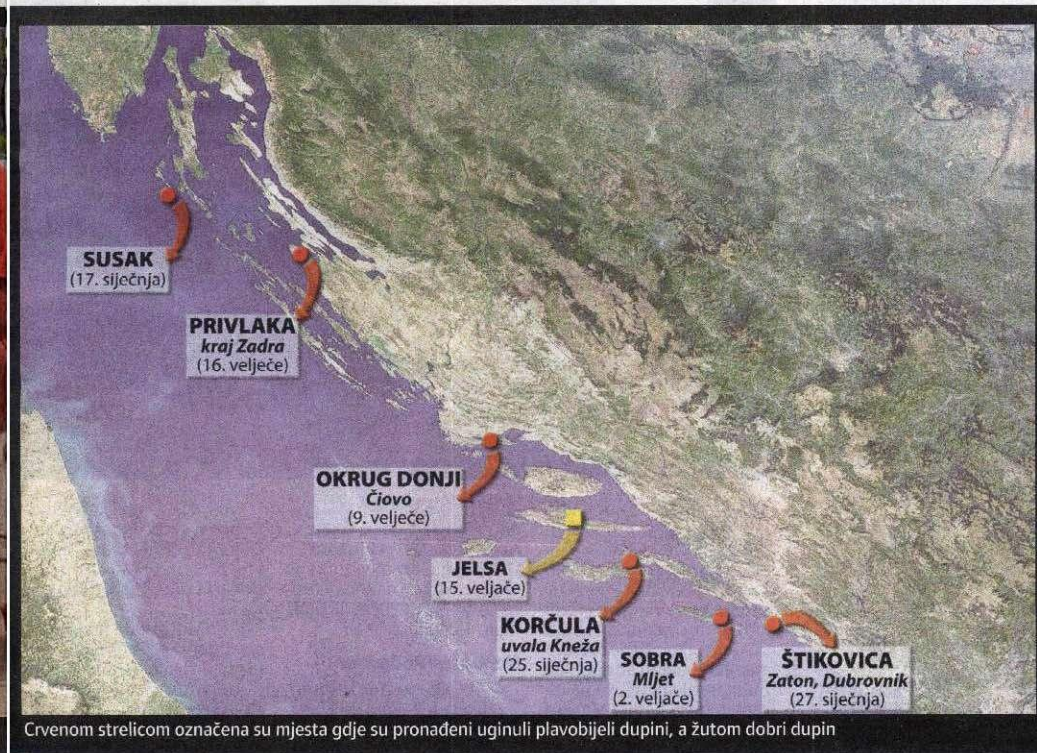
SUSAK
(17. siječnja)

PRIVLAKA
kraj Zadra
(16. veljače)

OKRUG DONJI
Čiovo
(9. veljače)

JELSA
(15. veljače)

KORČULA
uvala Kneža
(25. siječnja)

SOBRA
Mljet
(2. veljače)

ŠTIKOVICA
Zaton, Dubrovnik
(27. siječnja)

Crvenom strelicom označena su mjesta gdje su pronađeni uginuli plavobijeli dupini, a žutom dobri dupin